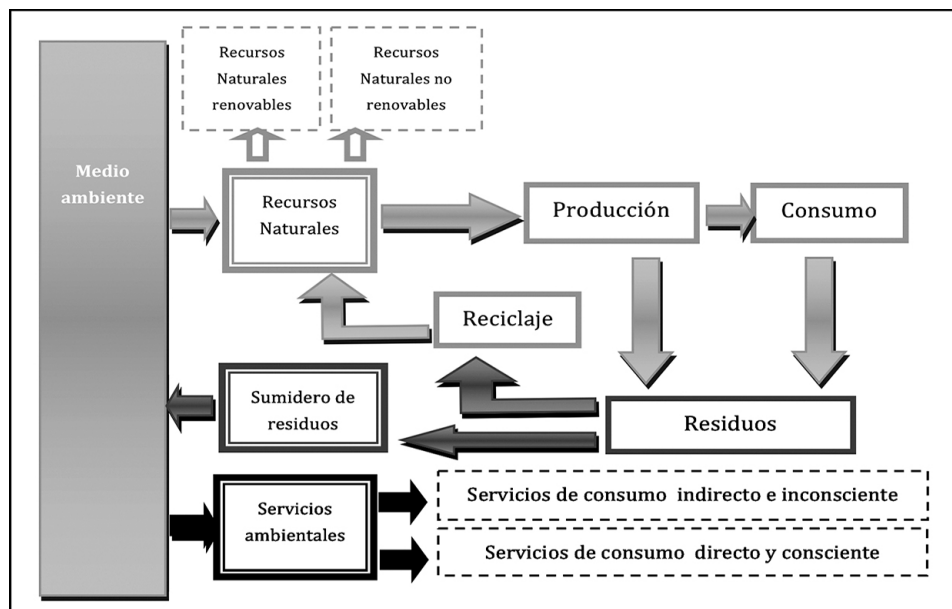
Recursos Naturales renovables

Recursos Naturales no renovables

Medio ambiente

Recursos Naturales

Producción

Consumo

Reciclaje

Sumidero de residuos

Residuos

Servicios ambientales

Servicios de consumo indirecto e inconsciente

Servicios de consumo directo y consciente